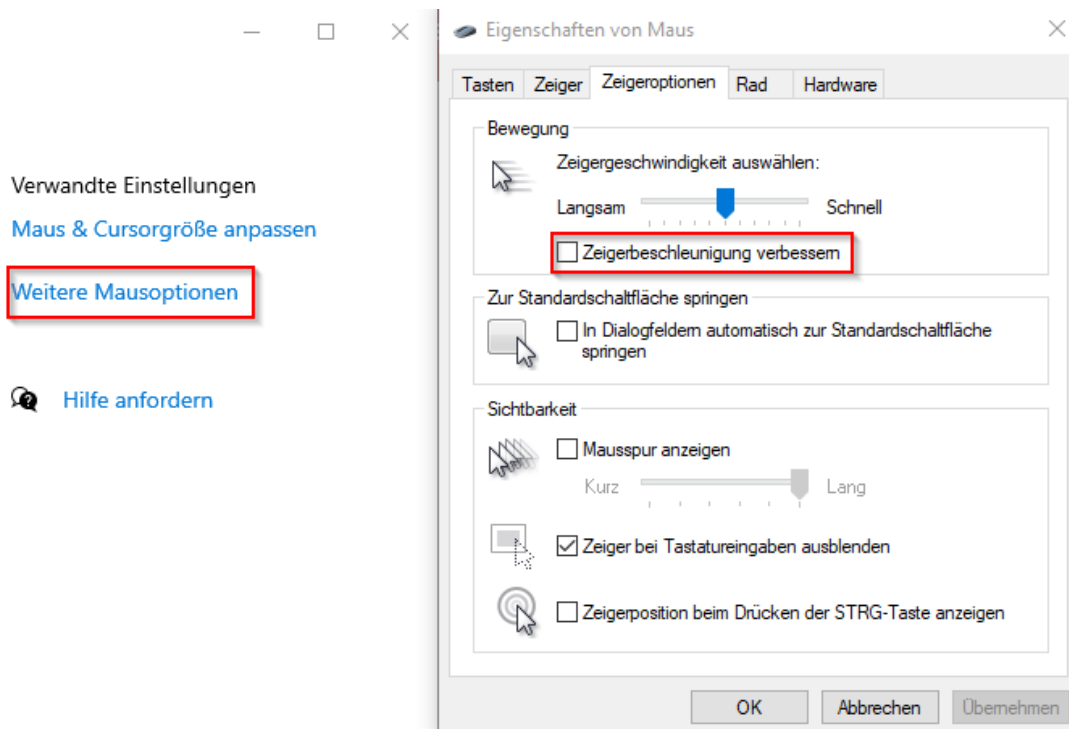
Verwandte Einstellungen

Maus & Cursorgröße anpassen

Weitere Mausoptionen

Hilfe anfordern

Eigenschaften von Maus

Tasten | Zeiger | Zeigeroptionen | Rad | Hardware

Bewegung

Zeigergeschwindigkeit auswählen:

Langsam Schnell

Zeigerbeschleunigung verbessern

Zur Standardschaltfläche springen

In Dialogfeldern automatisch zur Standardschaltfläche springen

Sichtbarkeit

Mausspur anzeigen

Kurz Lang

Zeiger bei Tastatureingaben ausblenden

Zeigerposition beim Drücken der STRG-Taste anzeigen

OK Abbrechen Übernehmen